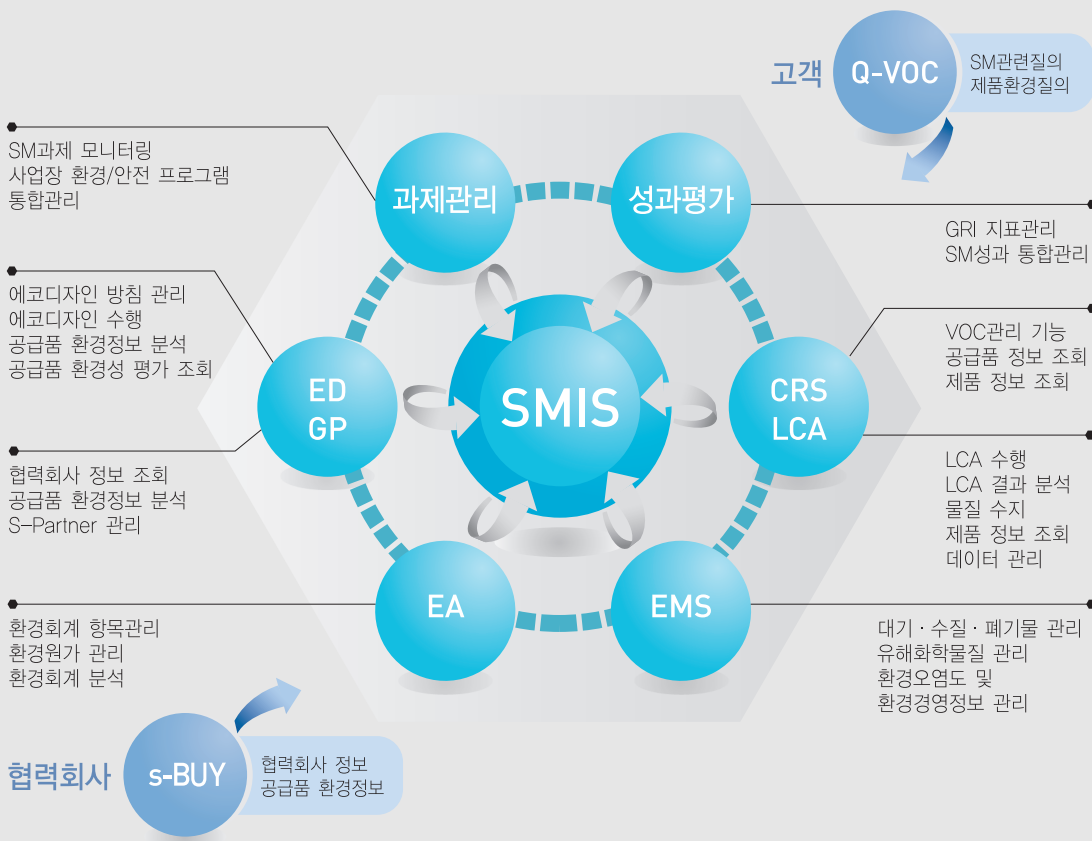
고객 Q-VOC
SM관련질의
제품환경질의

SM과제 모니터링
사업장 환경/안전 프로그램
통합관리

과제관리

성과평가

GRI 지표관리
SM성과 통합관리

에코디자인 방침 관리
에코디자인 수행
공급품 환경정보 분석
공급품 환경성 평가 조회

ED
GP

SMIS

CRS
LCA

VOC관리 기능
공급품 정보 조회
제품 정보 조회

협력회사 정보 조회
공급품 환경정보 분석
S-Partner 관리

LCA 수행
LCA 결과 분석
물질 수지
제품 정보 조회
데이터 관리

EA

EMS

환경회계 항목관리
환경원가 관리
환경회계 분석

대기 · 수질 · 폐기물 관리
유해화학물질 관리
환경오염도 및
환경경영정보 관리

협력회사 s-BUY
협력회사 정보
공급품 환경정보